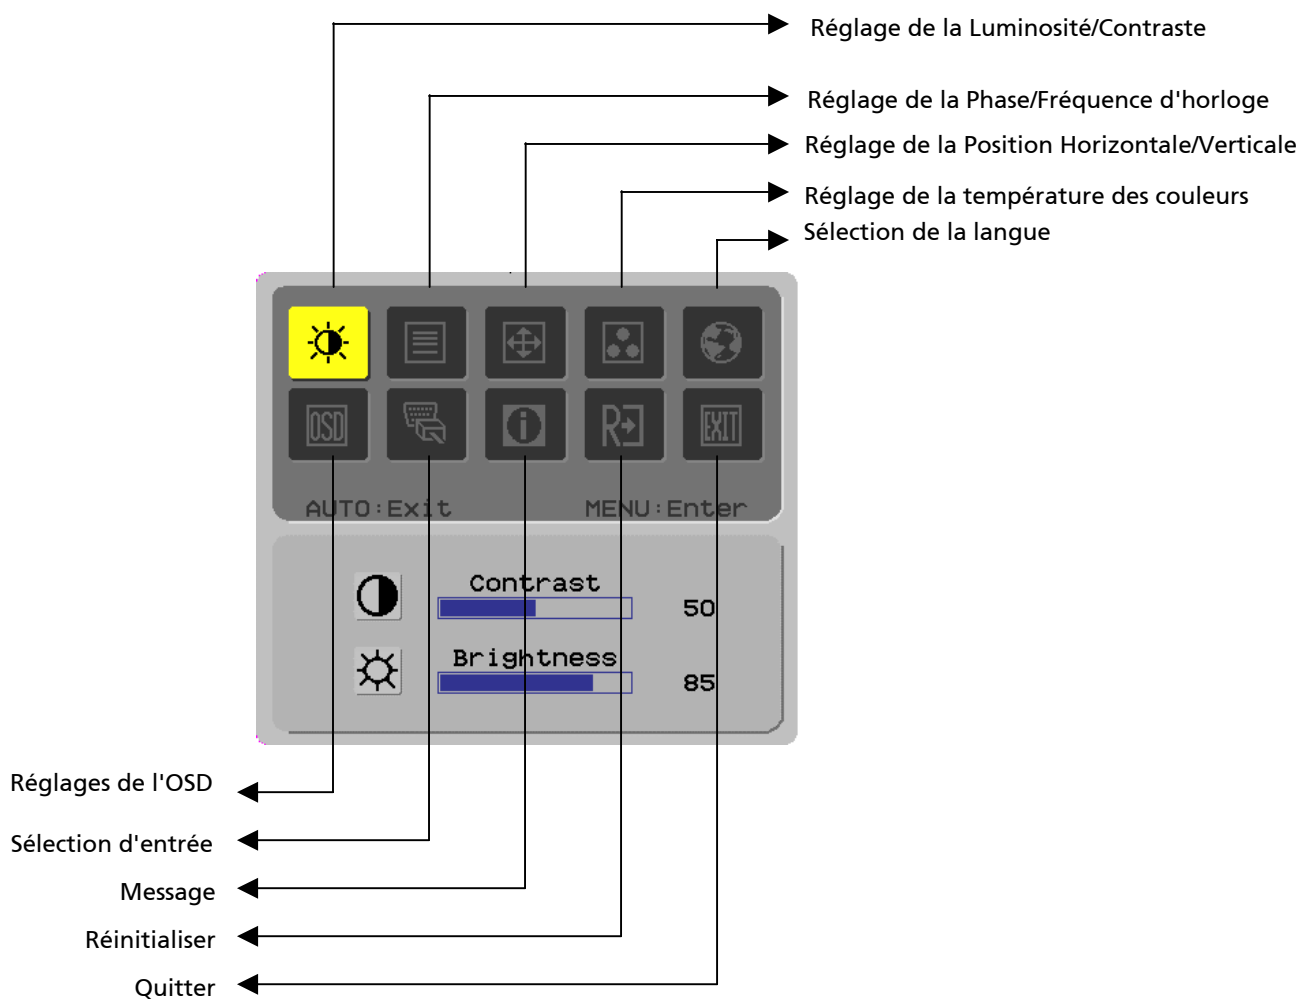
Réglage de la Luminosité/Contraste

Réglage de la Phase/Fréquence d'horloge

Réglage de la Position Horizontale/Verticale

Réglage de la température des couleurs

Sélection de la langue

OSD

EXIT

AUTO:Exit

MENU:Enter

Contrast

50

Brightness

85

Réglages de l'OSD

Sélection d'entrée

Message

Réinitialiser

Quitter